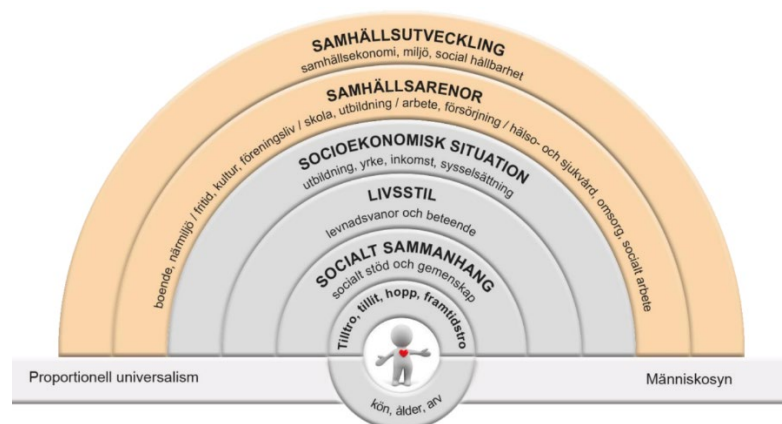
SAMHÄLLSUTVECKLING
samhällsekonomi, miljö, social hållbarhet

SAMHÄLLSARENOR
boende, närmiljö / fritid, kultur, föreningsliv / skola, utbildning / arbete, försörjning / hälso- och sjukvård, omsorg, socialt arbete

SOCIOEKONOMISK SITUATION
utbildning, yrke, inkomst, sysselsättning

LIVSSTIL
levnadsvanor och beteende

SOCIALT SAMMANHANG
socialt stöd och gemenskap

Tilltro, tillit, hopp, framtidstro

Proportionell universalism

Människosyn

kön, ålder, arv